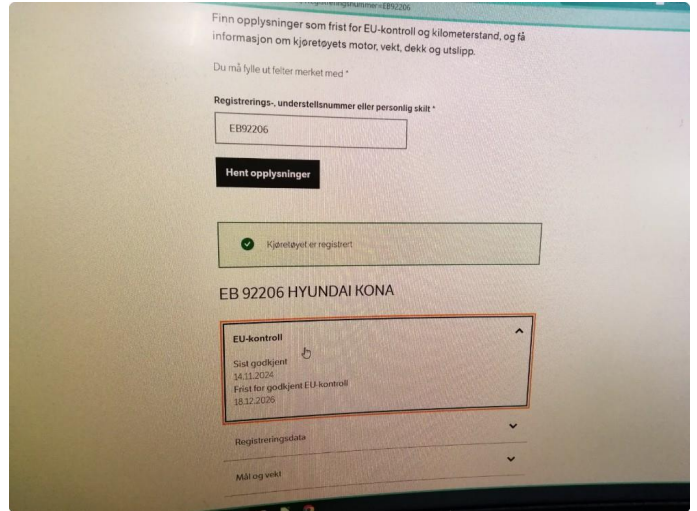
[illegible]registreringsnummer=EB92206

Finn opplysninger som frist for EU-kontroll og kilometerstand, og få informasjon om kjøretøyets motor, vekt, dekk og utslipp.

Du må fylle ut felter merket med *

Registrerings-, understellsnummer eller personlig skilt *

EB92206

Hent opplysninger

Kjøretøyet er registrert

EB 92206 HYUNDAI KONA

EU-kontroll

Sist godkjent
14.11.2024
Frist for godkjent EU-kontroll
18.12.2026

Registreringsdata

Mål og vekt